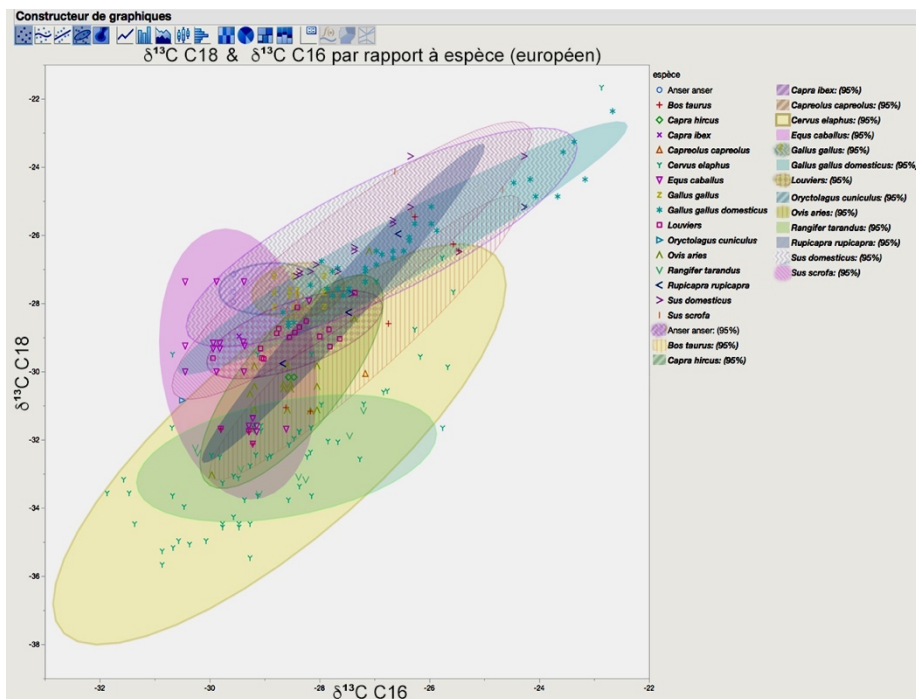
Constructeur de graphiques

$\delta^{13}$C C18 & $\delta^{13}$C C16 par rapport à espèce (européen)

espèce
Anser anser
Bos taurus
Capra hircus
Capra ibex
Capreolus capreolus
Cervus elaphus
Equs caballus
Gallus gallus
Gallus gallus domesticus
Louviers
Oryctolagus cuniculus
Ovis aries
Rangifer tarandus
Rupicapra rupicapra
Sus domesticus
Sus scrofa
Anser anser: (95%)
Bos taurus: (95%)
Capra hircus: (95%)
Capra ibex: (95%)
Capreolus capreolus: (95%)
Cervus elaphus: (95%)
Equs caballus: (95%)
Gallus gallus: (95%)
Gallus gallus domesticus: (95%)
Louviers: (95%)
Oryctolagus cuniculus: (95%)
Ovis aries: (95%)
Rangifer tarandus: (95%)
Rupicapra rupicapra: (95%)
Sus domesticus: (95%)
Sus scrofa: (95%)

-22
-24
-26
-28
-30
-32
-34
-36
-38

$\delta^{13}$C C18

-32
-30
-28
-26
-24
-22

$\delta^{13}$C C16